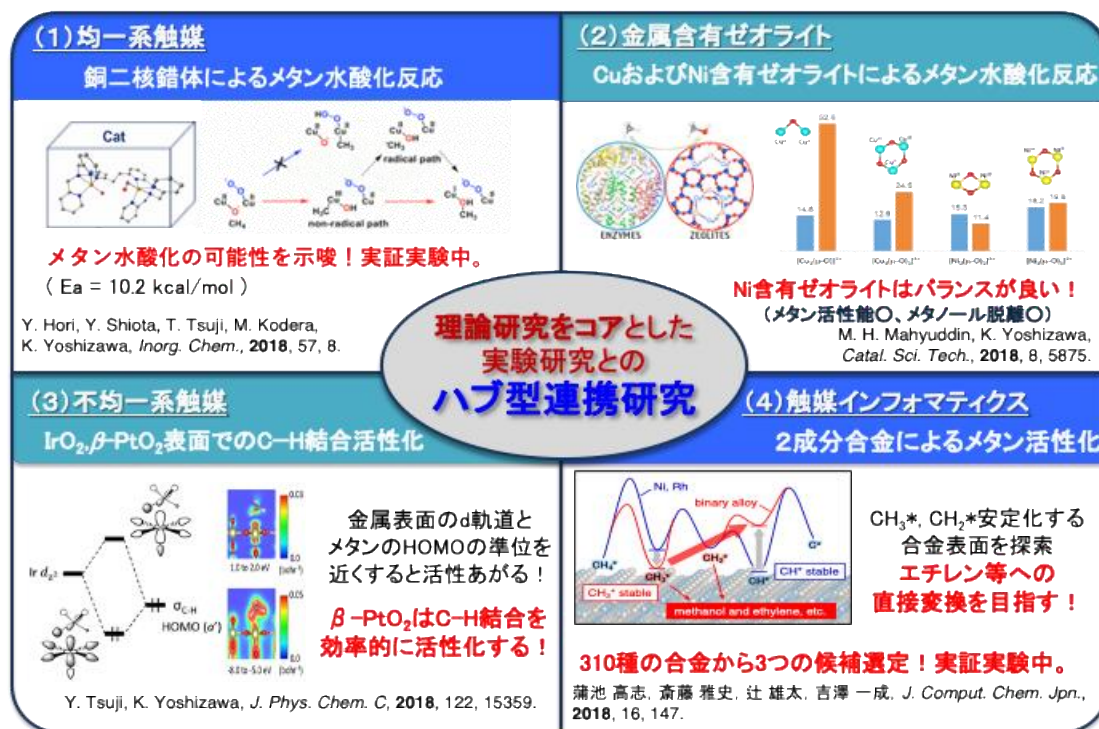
(1)均一系触媒

銅二核錯体によるメタン水酸化反応

Cat

radical path

non-radical path

$CH_4$

メタン水酸化の可能性を示唆！実証実験中。

( Ea = 10.2 kcal/mol )

Y. Hori, Y. Shiota, T. Tsuji, M. Kodera, K. Yoshizawa, *Inorg. Chem.*, **2018**, 57, 8.

(2)金属含有ゼオライト

CuおよびNi含有ゼオライトによるメタン水酸化反応

ENZYMES

ZEOLITES

32.5

14.6

24.5

12.8

15.3

11.4

18.2

19.9

Ni含有ゼオライトはバランスが良い！

(メタン活性能○、メタノール脱離○)

M. H. Mahyuddin, K. Yoshizawa, *Catal. Sci. Tech.*, **2018**, 8, 5875.

理論研究をコアとした
実験研究との
ハブ型連携研究

(3)不均一系触媒

$IrO_2$, $\beta$-$PtO_2$表面でのC–H結合活性化

Ir $d_{z^2}$

$\sigma_{C-H}$

HOMO ($\sigma'$)

金属表面のd軌道と
メタンのHOMOの準位を
近くすると活性あがる！

$\beta$ –$PtO_2$はC–H結合を
効率的に活性化する！

Y. Tsuji, K. Yoshizawa, *J. Phys. Chem. C*, **2018**, 122, 15359.

(4)触媒インフォマティクス

2成分合金によるメタン活性化

Ni, Rh

binary alloy

$CH_4$*

$CH_3$*

$CH_2$*

CH*

C*

$CH_3$* stable

CH* stable

methanol and ethylene, etc.

$CH_3$*, $CH_2$*安定化する
合金表面を探索
エチレン等への
直接変換を目指す！

310種の合金から3つの候補選定！実証実験中。

蒲池 高志, 斎藤 雅史, 辻 雄太, 吉澤 一成, *J. Comput. Chem. Jpn.*, **2018**, 16, 147.